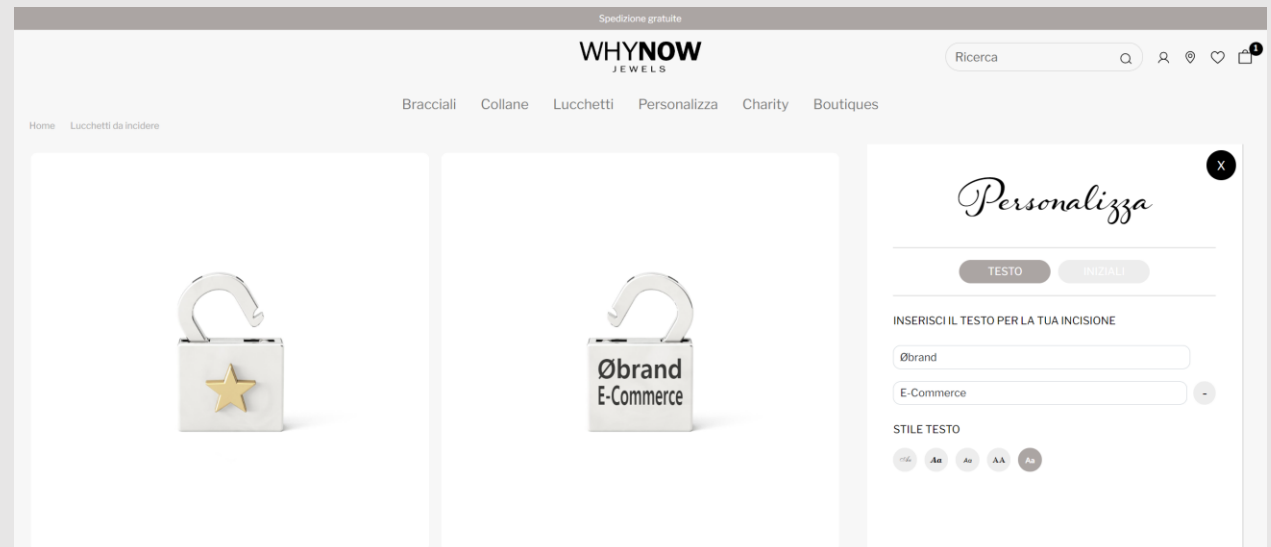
Spedizione gratuite

WHYNOW
JEWELS

Ricerca

1

Bracciali Collane Lucchetti Personalizza Charity Boutiques

Home Lucchetti da incidere

Øbrand
E-Commerce

X

Personalizza

TESTO INIZIALI

INSERISCI IL TESTO PER LA TUA INCISIONE

Øbrand

E-Commerce

-

STILE TESTO

Aa Aa Aa AA Aa